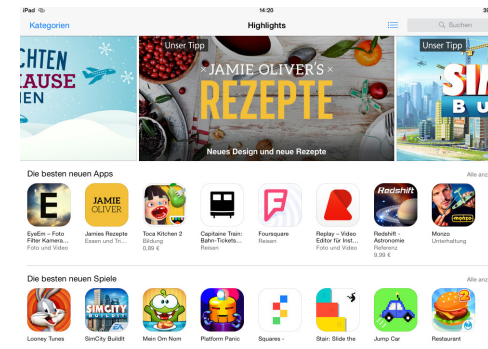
iPad
14:20
Kategorien
Highlights
Suchen

CHTEN
HAUSE
EN

Unser Tipp
× JAMIE OLIVER'S ×
REZEPTE
Neues Design und neue Rezepte

Unser Tipp
SIM
B

Die besten neuen Apps
Alle anz

EyeEm – Foto Filter Kamera...
Foto und Video

JAMIE OLIVER
Jamies Rezepte
Essen und Tri...

Toca Kitchen 2
Bildung
0,89 €

Capitaine Train: Bahn-Tickets...
Reisen

Foursquare
Reisen

Replay – Video Editor für Inst...
Foto und Video

Redshift
Redshift - Astronomie
Referenz
9,99 €

Monzo
Unterhaltung

Die besten neuen Spiele
Alle anz

Looney Tunes

SIMCITY
SimCity BuildIt

Mein Om Nom

Platform Panic

Squares -

Stair: Slide the

Jump Car

Restaurant